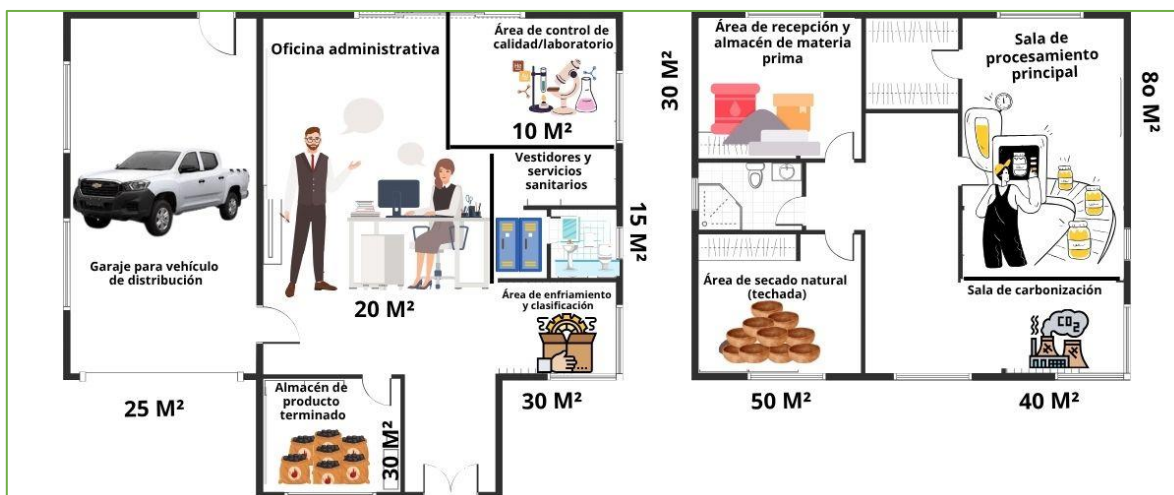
Garaje para vehículo de distribución

25 M²

Oficina administrativa

20 M²

Área de control de calidad/laboratorio

10 M²

Vestidores y servicios sanitarios

15 M²

Área de enfriamiento y clasificación

30 M²

Almacén de producto terminado

30 M²

30 M²

Área de recepción y almacén de materia prima

Área de secado natural (techada)

50 M²

Sala de procesamiento principal

8o M²

Sala de carbonización

$CO_2$

40 M²